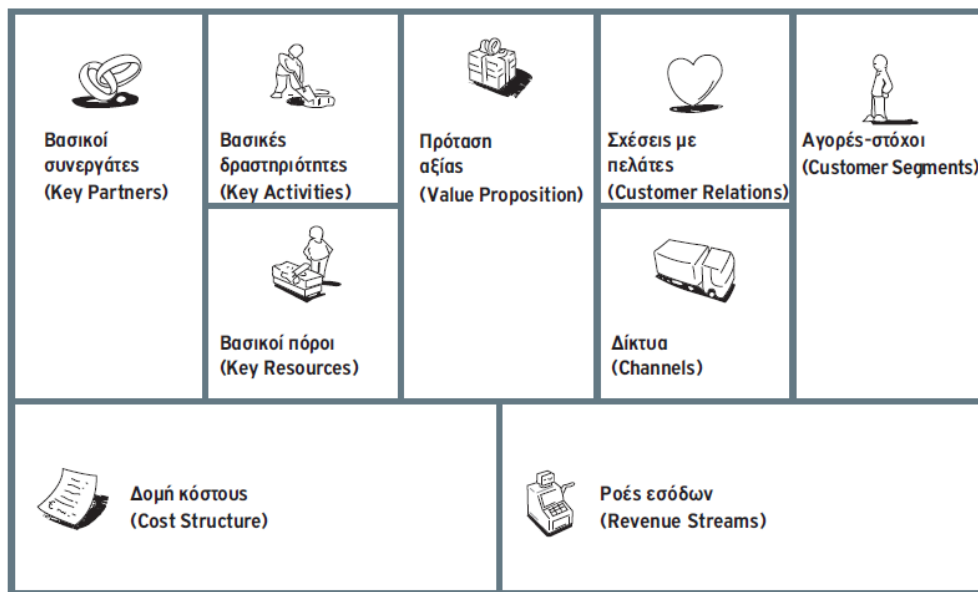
Βασικοί συνεργάτες (Key Partners)

Βασικές δραστηριότητες (Key Activities)

Βασικοί πόροι (Key Resources)

Πρόταση αξίας (Value Proposition)

Σχέσεις με πελάτες (Customer Relations)

Δίκτυα (Channels)

Αγορές-στόχοι (Customer Segments)

Δομή κόστους (Cost Structure)

Ροές εσόδων (Revenue Streams)